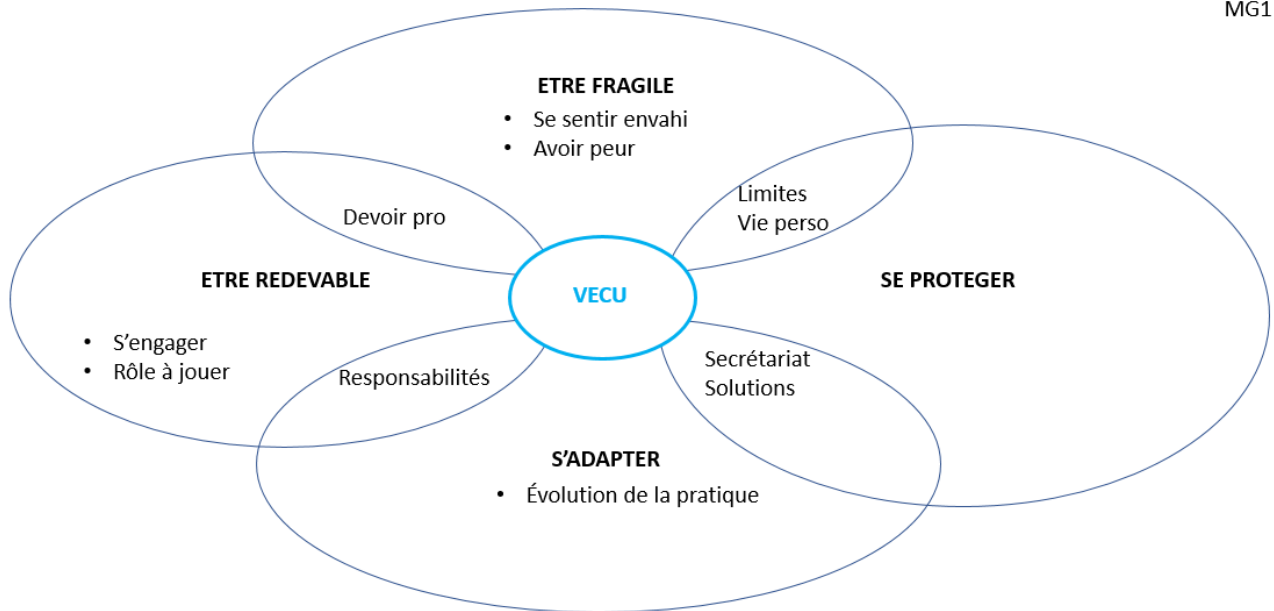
MG1

ETRE FRAGILE
• Se sentir envahi
• Avoir peur

Devoir pro

Limites
Vie perso

ETRE REDEVABLE
• S'engager
• Rôle à jouer

VECU

SE PROTEGER

Responsabilités

Secrétariat
Solutions

S'ADAPTER
• Évolution de la pratique